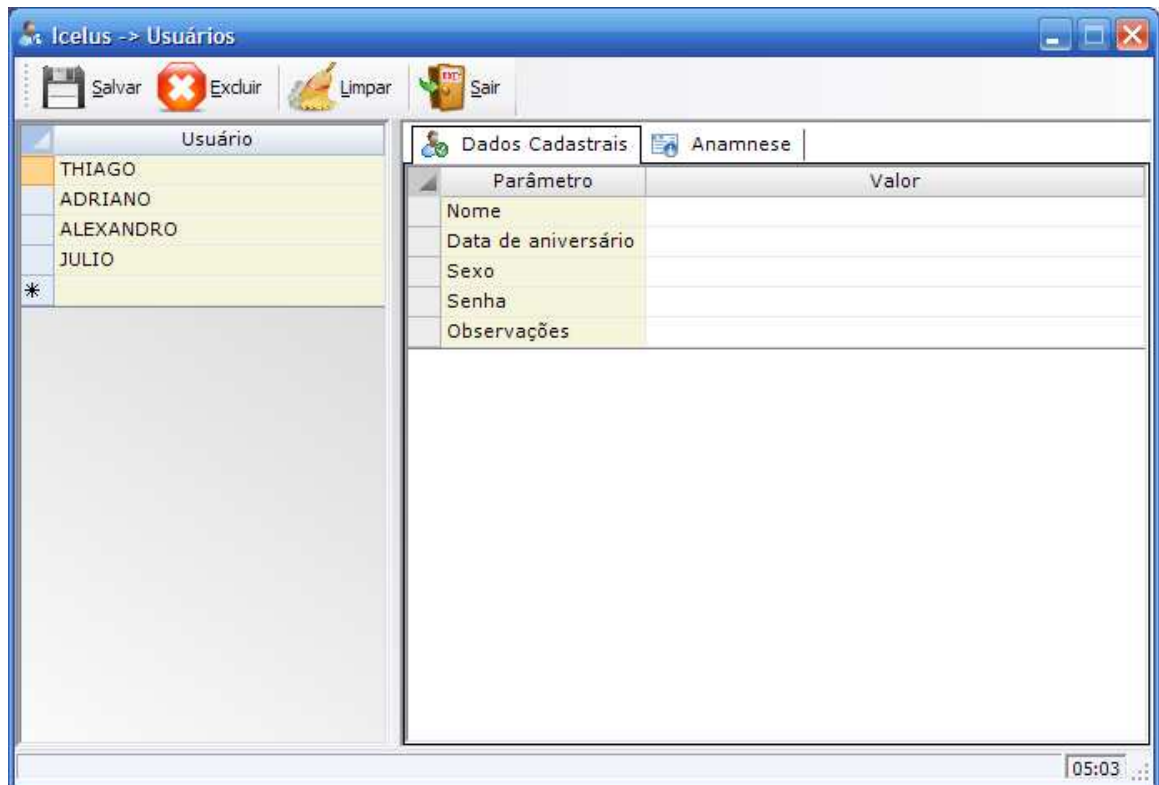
Icelus -> Usuários

Salvar Excluir Limpar Sair

| Usuário |
|---|
| THIAGO |
| ADRIANO |
| ALEXANDRO |
| JULIO |
| * |

Dados Cadastrais Anamnese

| Parâmetro | Valor |
|---|---|
| Nome | |
| Data de aniversário | |
| Sexo | |
| Senha | |
| Observações | |

05:03